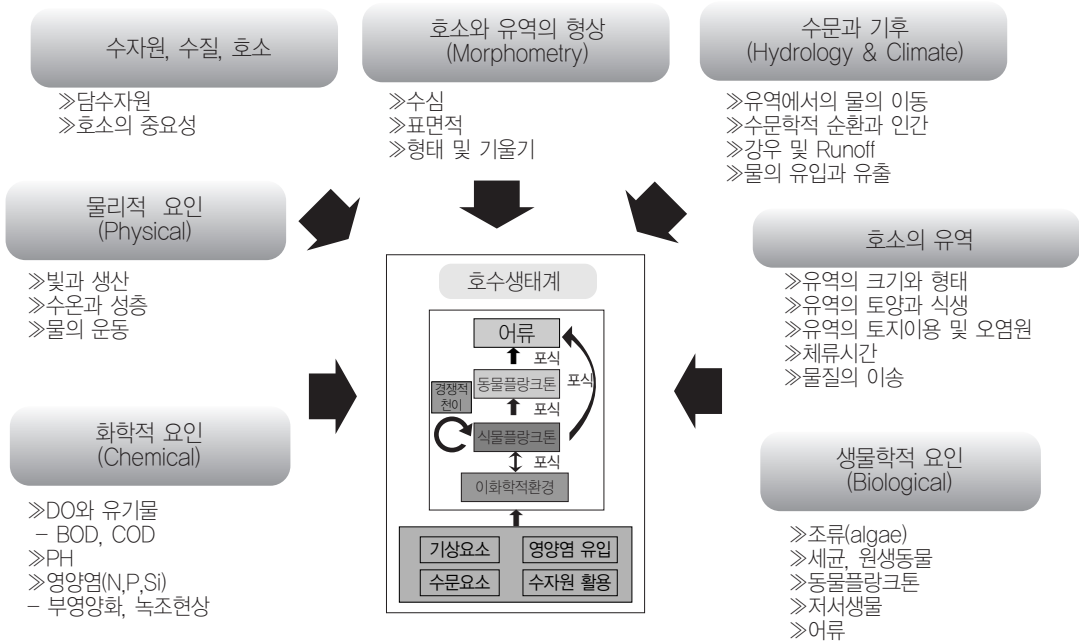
수자원, 수질, 호소

≫담수자원
≫호소의 중요성

호소와 유역의 형상
(Morphometry)

≫수심
≫표면적
≫형태 및 기울기

수문과 기후
(Hydrology & Climate)

≫유역에서의 물의 이동
≫수문학적 순환과 인간
≫강우 및 Runoff
≫물의 유입과 유출

물리적 요인
(Physical)

≫빛과 생산
≫수온과 성층
≫물의 운동

호소의 유역

≫유역의 크기와 형태
≫유역의 토양과 식생
≫유역의 토지이용 및 오염원
≫체류시간
≫물질의 이송

호수생태계

어류
포식
동물플랑크톤
경쟁적 천이
포식
포식
식물플랑크톤
포식
이화학적환경

기상요소
영양염 유입
수문요소
수자원 활용

화학적 요인
(Chemical)

≫DO와 유기물
– BOD, COD
≫PH
≫영양염(N,P,Si)
– 부영양화, 녹조현상

생물학적 요인
(Biological)

≫조류(algae)
≫세균, 원생동물
≫동물플랑크톤
≫저서생물
≫어류